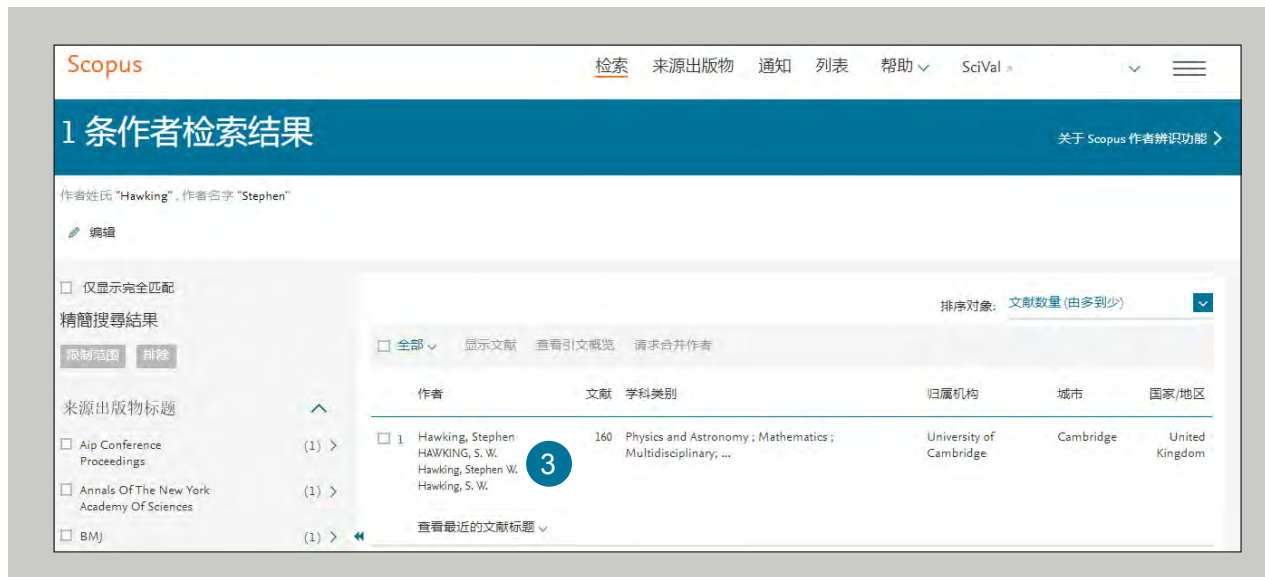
Scopus

检索 来源出版物 通知 列表 帮助 SciVal

1 条作者检索结果

关于 Scopus 作者辨识功能

作者姓氏 "Hawking", 作者名字 "Stephen"

编辑

仅显示完全匹配

精簡搜尋結果

限制范围 排除

来源出版物标题

Aip Conference Proceedings (1)

Annals Of The New York Academy Of Sciences (1)

BMJ (1)

排序对象: 文献数量 (由多到少)

全部 显示文献 查看引文概览 请求合并作者

| | 作者 | 文献 | 学科类别 | 归属机构 | 城市 | 国家/地区 |
|---|---|---|---|---|---|---|
| 1 | Hawking, Stephen HAWKING, S. W. Hawking, Stephen W. Hawking, S. W. | 160 | Physics and Astronomy ; Mathematics ; Multidisciplinary; ... | University of Cambridge | Cambridge | United Kingdom |

3

查看最近的文献标题